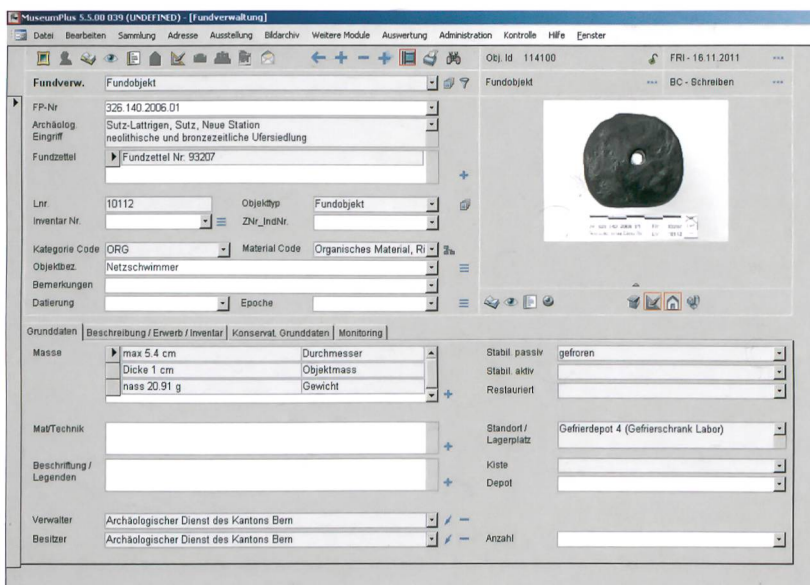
MuseumPlus 5.5.00 039 (UNDEFINED) - [Fundverwaltung]

Datei Bearbeiten Sammlung Adresse Ausstellung Bildarchiv Weitere Module Auswertung Administration Kontrolle Hilfe Fenster

Obj. Id 114100 FRI - 16.11.2011

Fundverw. Fundobjekt

Fundobjekt BC - Schreiben

FP-Nr 326.140.2006.01

Archäolog. Eingriff Sutz-Lattrigen, Sutz, Neue Station neolithische und bronzezeitliche Ufersiedlung

Fundzettel Fundzettel Nr. 93207

Lnr 10112 Objekttyp Fundobjekt

Inventar Nr. ZNr_IndNr.

Kategorie Code ORG Material Code Organisches Material, Ri

Objektbez. Netzschwimmer

Bemerkungen

Datierung Epoche

Grunddaten | Beschreibung / Erwerb / Inventar | Konservat. Grunddaten | Monitoring

Masse

| max 5.4 cm | Durchmesser |
|---|---|
| Dicke 1 cm | Objektmass |
| nass 20.91 g | Gewicht |

Stabil. passiv gefroren

Stabil. aktiv

Restauriert

Mat/Technik

Standort / Lagerplatz Gefrierdepot 4 (Gefrierschrank Labor)

Beschriftung / Legenden

Kiste

Depot

Verwalter Archäologischer Dienst des Kantons Bern

Besitzer Archäologischer Dienst des Kantons Bern

Anzahl